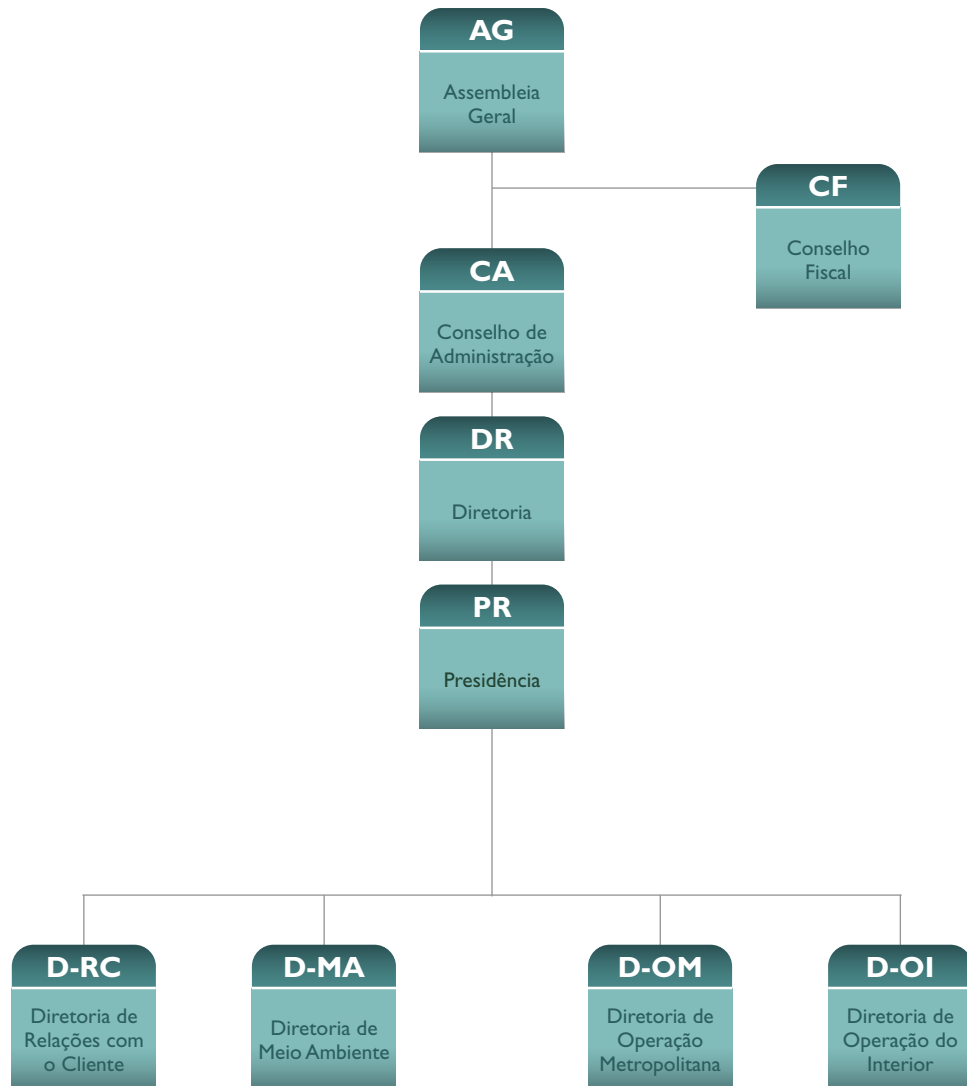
AG
Assembleia Geral

CF
Conselho Fiscal

CA
Conselho de Administração

DR
Diretoria

PR
Presidência

D-RC
Diretoria de Relações com o Cliente

D-MA
Diretoria de Meio Ambiente

D-OM
Diretoria de Operação Metropolitana

D-OI
Diretoria de Operação do Interior